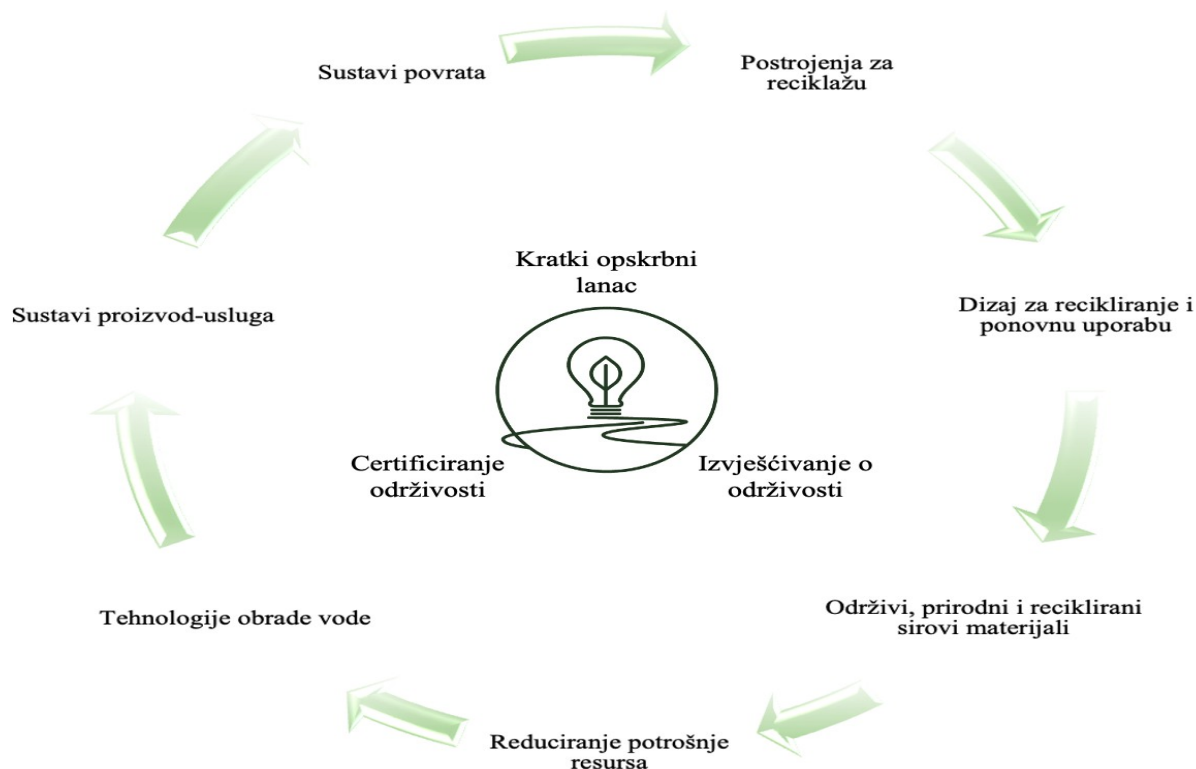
Sustavi povrata

Postrojenja za reciklažu

Dizaj za recikliranje i ponovnu uporabu

Održivi, prirodni i reciklirani sirovi materijali

Reduciranje potrošnje resursa

Tehnologije obrade vode

Sustavi proizvod-usluga

Kratki opskrbni lanac

Certificiranje održivosti

Izvješćivanje o održivosti